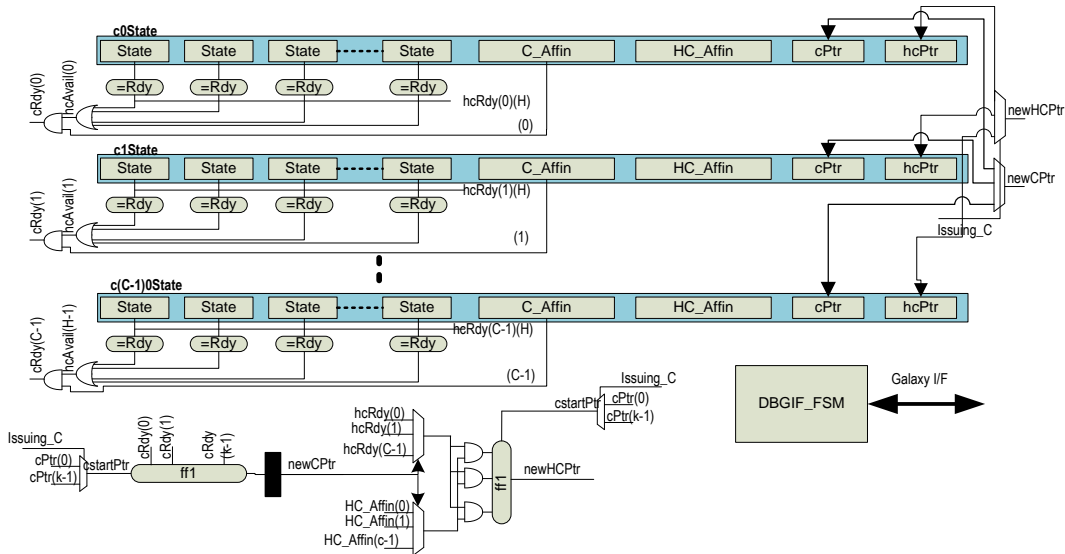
c0State
State State State State C_Affin HC_Affin cPtr hcPtr
=Rdy =Rdy =Rdy =Rdy
cRdy(0)
hcAvail(0)
hcRdy(0)(H)
(0)
newHCPtr
c1State
State State State State C_Affin HC_Affin cPtr hcPtr
hcRdy(1)(H)
=Rdy =Rdy =Rdy =Rdy
cRdy(1)
hcAvail(1)
(1)
newCPtr
Issuing_C
c(C-1)0State
State State State State C_Affin HC_Affin cPtr hcPtr
hcRdy(C-1)(H)
=Rdy =Rdy =Rdy =Rdy
cRdy(C-1)
hcAvail(H-1)
(C-1)
Issuing_C
cPtr(0)
cPtr(k-1)
cstartPtr
DBGIF_FSM
Galaxy I/F
Issuing_C
cPtr(0)
cPtr(k-1)
cstartPtr
cRdy(0)
cRdy(1)
cRdy (k-1)
ff1
newCPtr
hcRdy(0)
hcRdy(1)
hcRdy(C-1)
HC_Affin(0)
HC_Affin(1)
HC_Affin(c-1)
ff1
newHCPtr